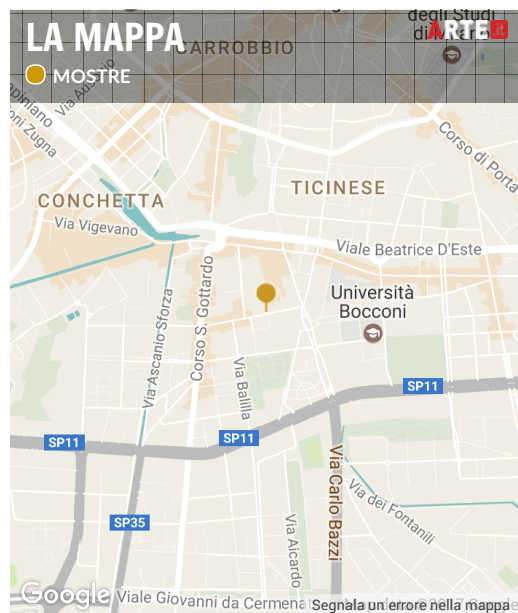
LA MAPPA
MOSTRE
ARTE
degli Studi
CARROBBIO
Via Ausonio
Papiniano
Via Zugna
Corso di Porta
CONCHETTA
TICINESE
Via Vigevano
Viale Beatrice D'Este
Università Bocconi
Via Ascanio Sforza
Corso S. Gottardo
Via Balilla
SP11
SP11
SP11
Via Carlo Bazzi
Via dei Fontanili
SP35
Via Aicardo
Google
Viale Giovanni da Cermenate
Segnala un errore nella mappa